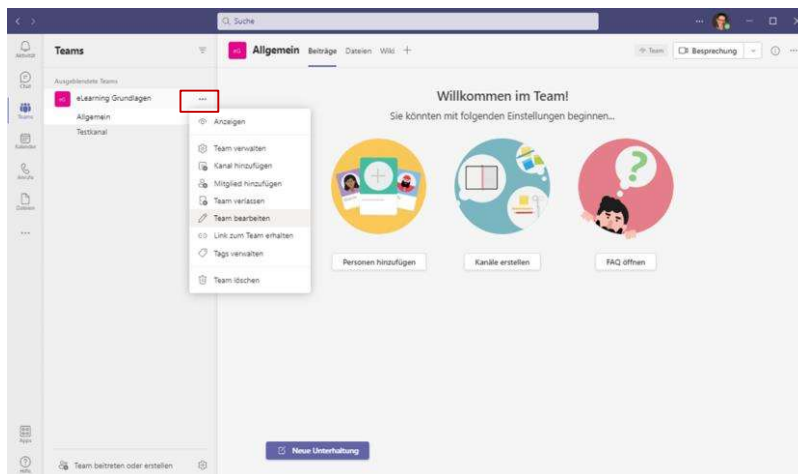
Suche

Aktivität
Chat
Teams
Kalender
Anrufe
Dateien
...
Apps
Hilfe

Teams

Ausgeblendete Teams
eG eLearning Grundlagen ...
Allgemein
Testkanal

Anzeigen
Team verwalten
Kanal hinzufügen
Mitglied hinzufügen
Team verlassen
Team bearbeiten
Link zum Team erhalten
Tags verwalten
Team löschen

Team beitreten oder erstellen

eG Allgemein Beiträge Dateien Wiki +

Team Besprechung

Willkommen im Team!
Sie könnten mit folgenden Einstellungen beginnen...

Personen hinzufügen
Kanäle erstellen
FAQ öffnen

Neue Unterhaltung